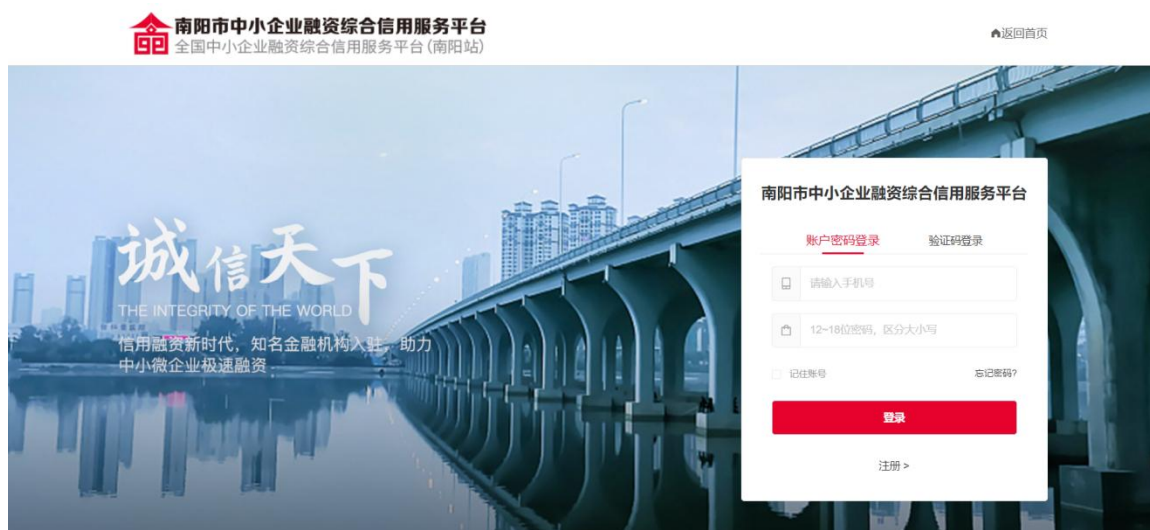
南阳市中小企业融资综合信用服务平台
全国中小企业融资综合信用服务平台（南阳站）

返回首页

诚信天下
THE INTEGRITY OF THE WORLD
信用融资新时代，知名金融机构入驻，助力中小微企业极速融资

南阳市中小企业融资综合信用服务平台

账户密码登录 验证码登录

请输入手机号

12~18位密码，区分大小写

记住账号 忘记密码?

登录

注册 >